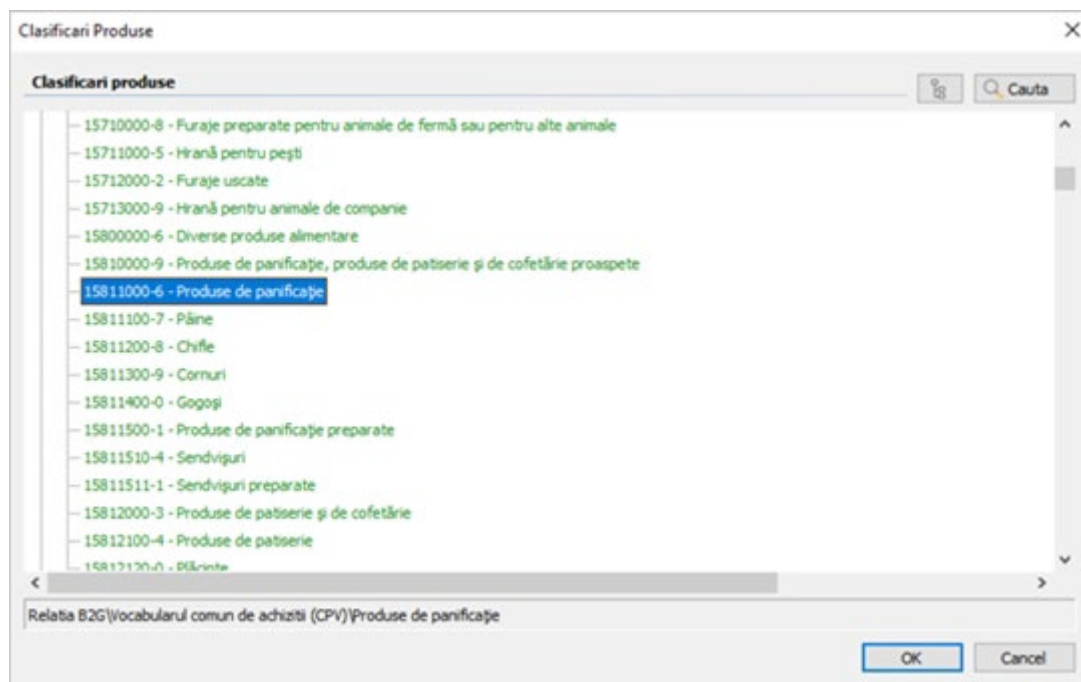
Clasificari Produse

Clasificari produse

Cauta

15710000-8 - Furaje preparate pentru animale de fermă sau pentru alte animale
15711000-5 - Hrană pentru peşti
15712000-2 - Furaje uscate
15713000-9 - Hrană pentru animale de companie
15800000-6 - Diverse produse alimentare
15810000-9 - Produse de panificaţie, produse de patiserie şi de cofetărie proaspete
15811000-6 - Produse de panificaţie
15811100-7 - Pâine
15811200-8 - Chifle
15811300-9 - Cornuri
15811400-0 - Gogoşi
15811500-1 - Produse de panificaţie preparate
15811510-4 - Sendvişuri
15811511-1 - Sendvişuri preparate
15812000-3 - Produse de patiserie şi de cofetărie
15812100-4 - Produse de patiserie
15812120-0 - Plăcinte

Relatia B2G\Vocabularul comun de achizitii (CPV)\Produse de panificaţie

OK
Cancel